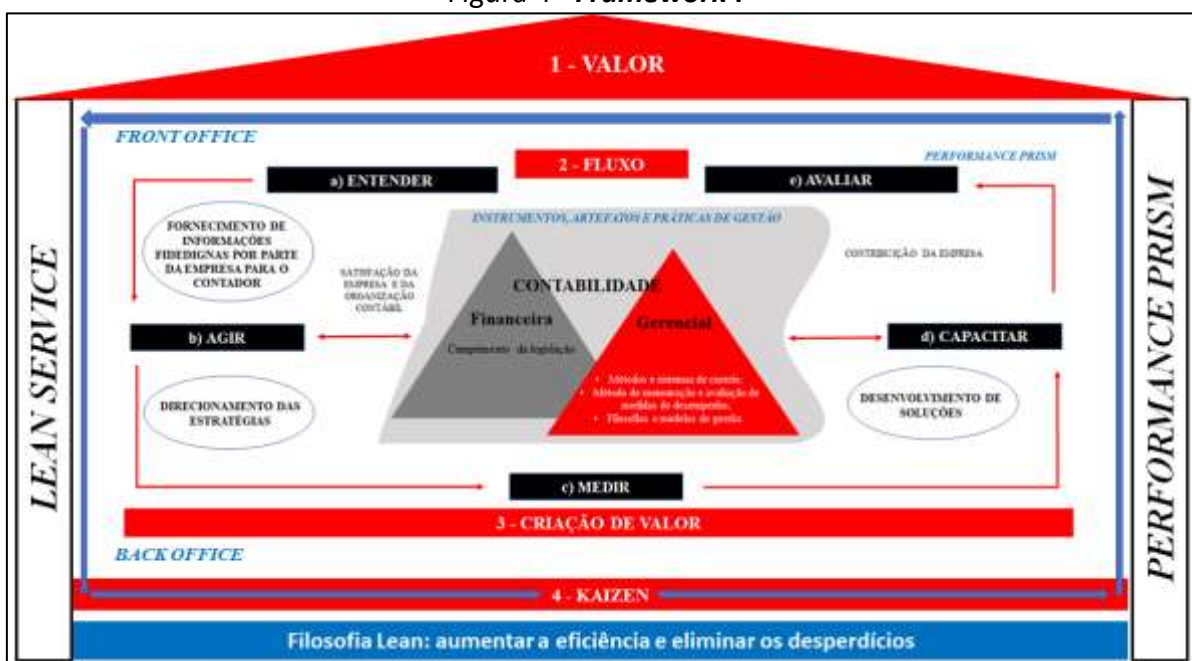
Figura 1 - Framework

1 - VALOR

LEAN SERVICE

PERFORMANCE PRISM

FRONT OFFICE

2 - FLUXO

PERFORMANCE PRISM

a) ENTENDER

e) AVALIAR

FORNECIMENTO DE INFORMAÇÕES FIDEDIGNAS POR PARTE DA EMPRESA PARA O CONTADOR

INSTRUMENTOS, ARTEFATOS E PRÁTICAS DE GESTÃO

CONTRIBUIÇÃO DA EMPRESA

SATISFAÇÃO DA EMPRESA E DA ORGANIZAÇÃO CONTÁBIL

CONTABILIDADE

Financeira

Cumprimento da legislação

Gerencial

• Métodos e sistemas de custeio;
• Método de mensuração e avaliação de medidas de desempenho;
• Filosofias e modelos de gestão.

b) AGIR

d) CAPACITAR

DIRECIONAMENTO DAS ESTRATÉGIAS

DESENVOLVIMENTO DE SOLUÇÕES

c) MEDIR

3 - CRIAÇÃO DE VALOR

BACK OFFICE

4 - KAIZEN

Filosofia Lean: aumentar a eficiência e eliminar os desperdícios